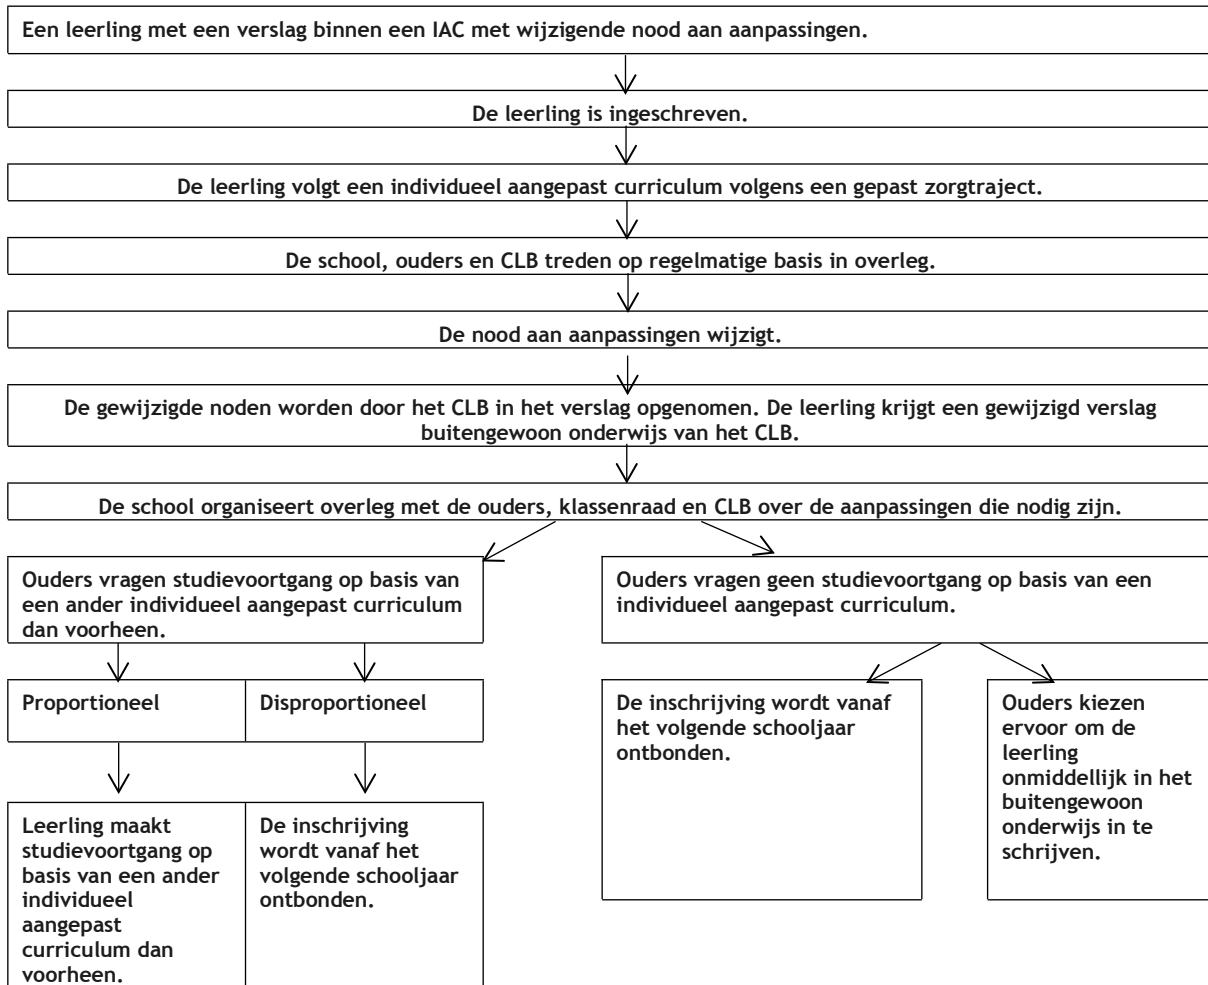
Een leerling met een verslag binnen een IAC met wijzigende nood aan aanpassingen.

De leerling is ingeschreven.

De leerling volgt een individueel aangepast curriculum volgens een gepast zorgtraject.

De school, ouders en CLB treden op regelmatige basis in overleg.

De nood aan aanpassingen wijzigt.

De gewijzigde noden worden door het CLB in het verslag opgenomen. De leerling krijgt een gewijzigd verslag buitengewoon onderwijs van het CLB.

De school organiseert overleg met de ouders, klassenraad en CLB over de aanpassingen die nodig zijn.

Ouders vragen studievoortgang op basis van een ander individueel aangepast curriculum dan voorheen.

Proportioneel

Disproportioneel

Leerling maakt studievoortgang op basis van een ander individueel aangepast curriculum dan voorheen.

De inschrijving wordt vanaf het volgende schooljaar ontbonden.

Ouders vragen geen studievoortgang op basis van een individueel aangepast curriculum.

De inschrijving wordt vanaf het volgende schooljaar ontbonden.

Ouders kiezen ervoor om de leerling onmiddellijk in het buitengewoon onderwijs in te schrijven.